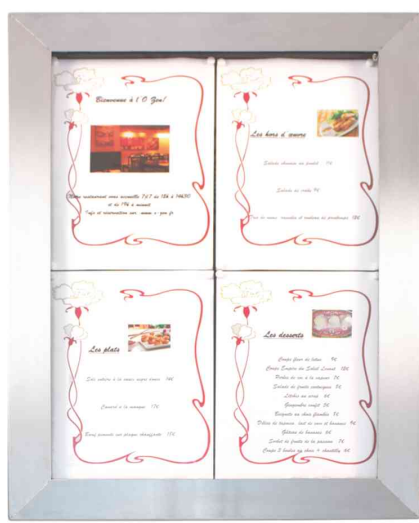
Bienvenue à l'O Zen!

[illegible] restaurant vous accueille 7j/7 de 12h à 14h30 et de 19h à minuit
Infos et réservation sur : www.o-zen.fr

Les hors d'œuvre

Salade chinoise au poulet 11€

Salade de crabe 9€

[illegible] de canard, crevettes et tendons de printemps 12€

Les plats

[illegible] 14€

Canard à la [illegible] 17€

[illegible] 17€

Les desserts

Compote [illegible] 9€
Crêpe Suzette du Soleil Levant 12€
Perles de riz à la vapeur 7€
Brochette de fruits exotiques 8€
Litchis au sirop 6€
Gingembre confit 5€
Beignets au chocolat 7€
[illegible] 9€
Gâteau de banane 8€
Sorbet de fruits de la maison 7€
Crêpe 2 boules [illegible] chantilly 10€